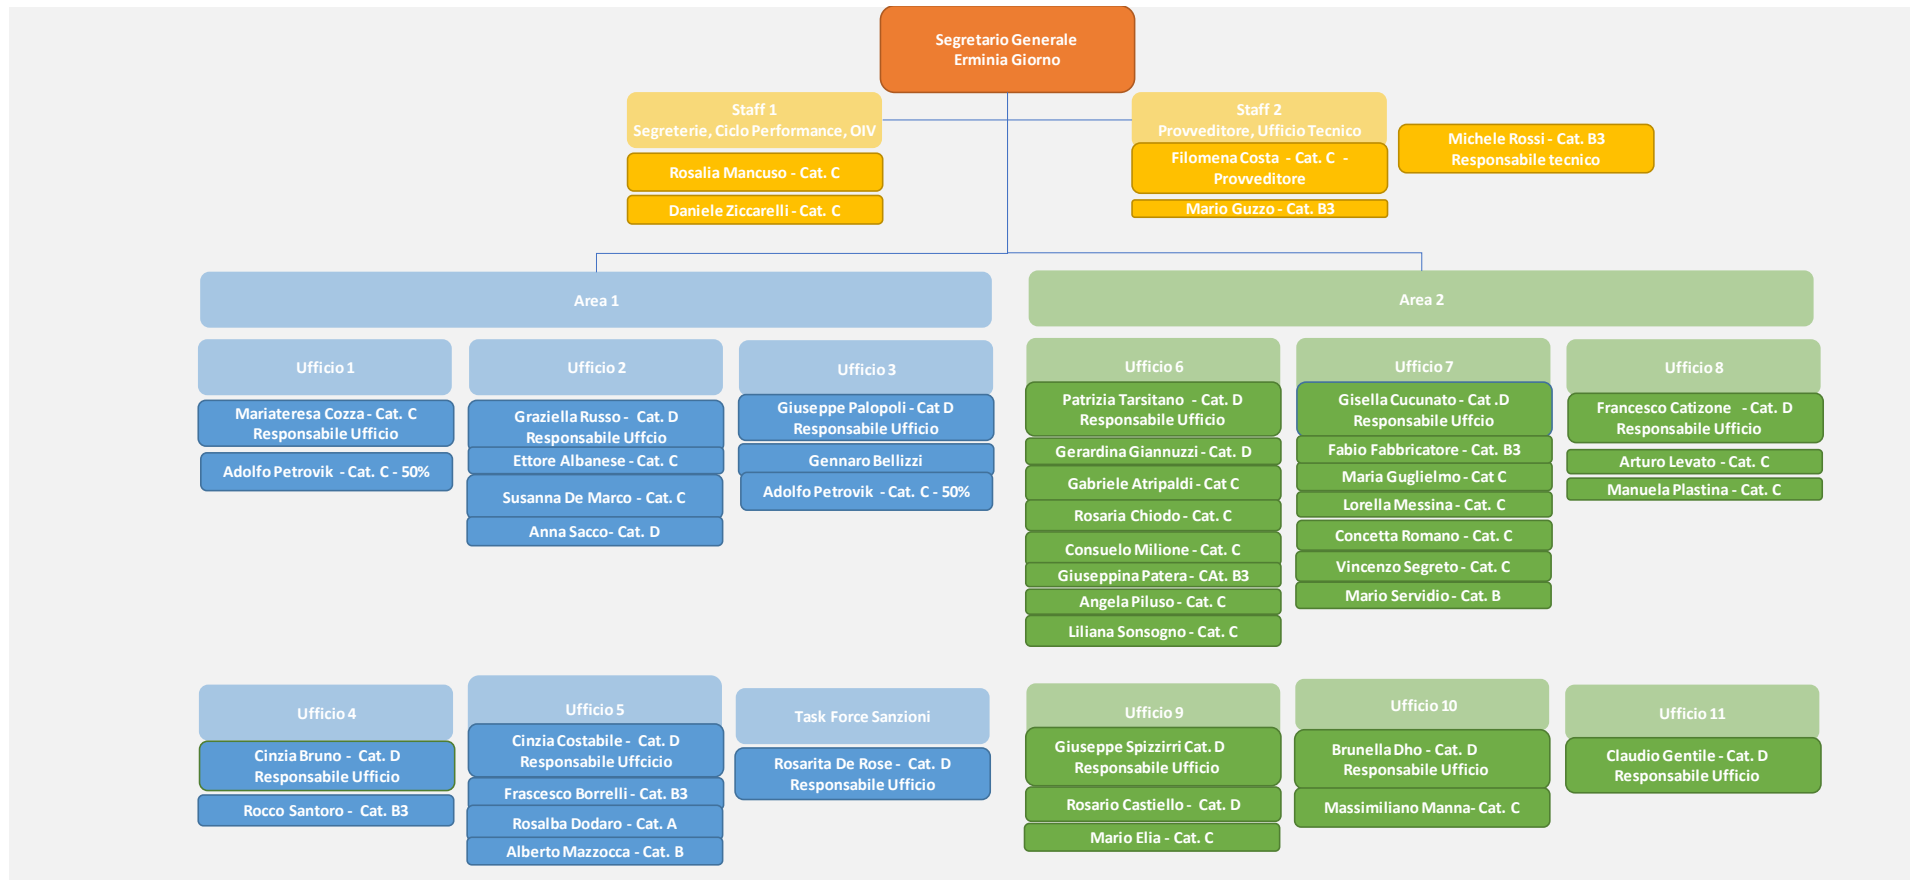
Segretario Generale
Erminia Giorno

Staff 1
Segreterie, Ciclo Performance, OIV

Rosalia Mancuso - Cat. C

Daniele Ziccarelli - Cat. C

Staff 2
Provveditore, Ufficio Tecnico

Filomena Costa - Cat. C - Provveditore

Mario Guzzo - Cat. B3

Michele Rossi - Cat. B3
Responsabile tecnico

Area 1

Ufficio 1

Mariateresa Cozza - Cat. C
Responsabile Ufficio

Adolfo Petrovik - Cat. C - 50%

Ufficio 2

Graziella Russo - Cat. D
Responsabile Uffcio

Ettore Albanese - Cat. C

Susanna De Marco - Cat. C

Anna Sacco- Cat. D

Ufficio 3

Giuseppe Palopoli - Cat D
Responsabile Ufficio

Gennaro Bellizzi

Adolfo Petrovik - Cat. C - 50%

Area 2

Ufficio 6

Patrizia Tarsitano - Cat. D
Responsabile Ufficio

Gerardina Giannuzzi - Cat. D

Gabriele Atripaldi - Cat C

Rosaria Chiodo - Cat. C

Consuelo Milione - Cat. C

Giuseppina Patera - CAt. B3

Angela Piluso - Cat. C

Liliana Sonsogno - Cat. C

Ufficio 7

Gisella Cucunato - Cat .D
Responsabile Uffcio

Fabio Fabbricatore - Cat. B3

Maria Guglielmo - Cat C

Lorella Messina - Cat. C

Concetta Romano - Cat. C

Vincenzo Segreto - Cat. C

Mario Servidio - Cat. B

Ufficio 8

Francesco Catizone - Cat. D
Responsabile Ufficio

Arturo Levato - Cat. C

Manuela Plastina - Cat. C

Ufficio 4

Cinzia Bruno - Cat. D
Responsabile Ufficio

Rocco Santoro - Cat. B3

Ufficio 5

Cinzia Costabile - Cat. D
Responsabile Uffcicio

Frascesco Borrelli - Cat. B3

Rosalba Dodaro - Cat. A

Alberto Mazzocca - Cat. B

Task Force Sanzioni

Rosarita De Rose - Cat. D
Responsabile Ufficio

Ufficio 9

Giuseppe Spizzirri Cat. D
Responsabile Ufficio

Rosario Castiello - Cat. D

Mario Elia - Cat. C

Ufficio 10

Brunella Dho - Cat. D
Responsabile Ufficio

Massimiliano Manna- Cat. C

Ufficio 11

Claudio Gentile - Cat. D
Responsabile Ufficio